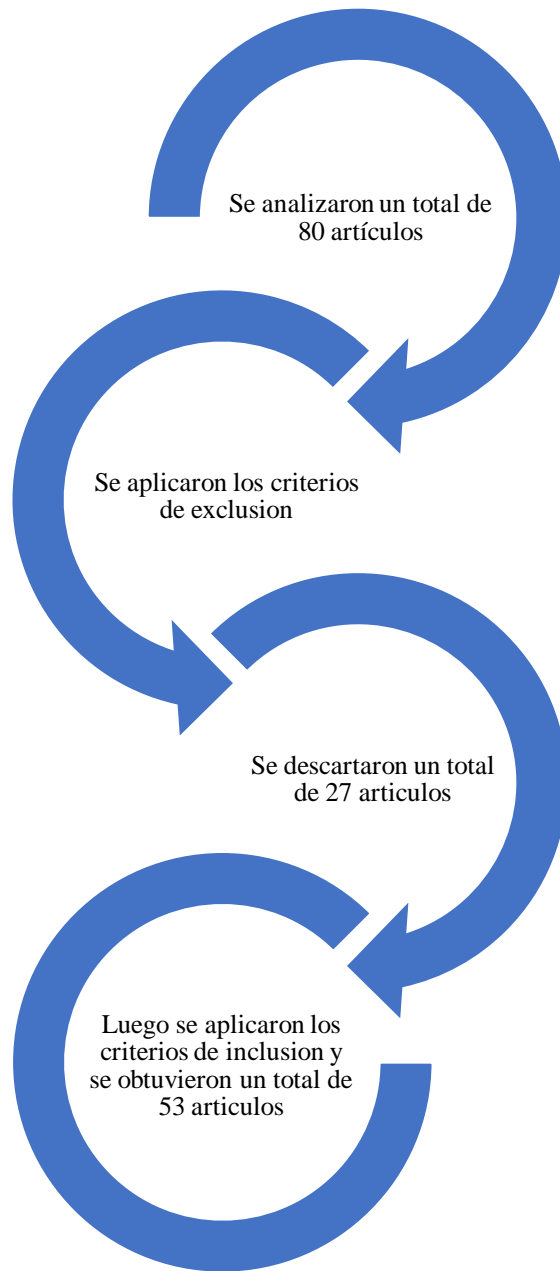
Se analizaron un total de 80 artículos

Se aplicaron los criterios de exclusion

Se descartaron un total de 27 articulos

Luego se aplicaron los criterios de inclusion y se obtuvieron un total de 53 articulos